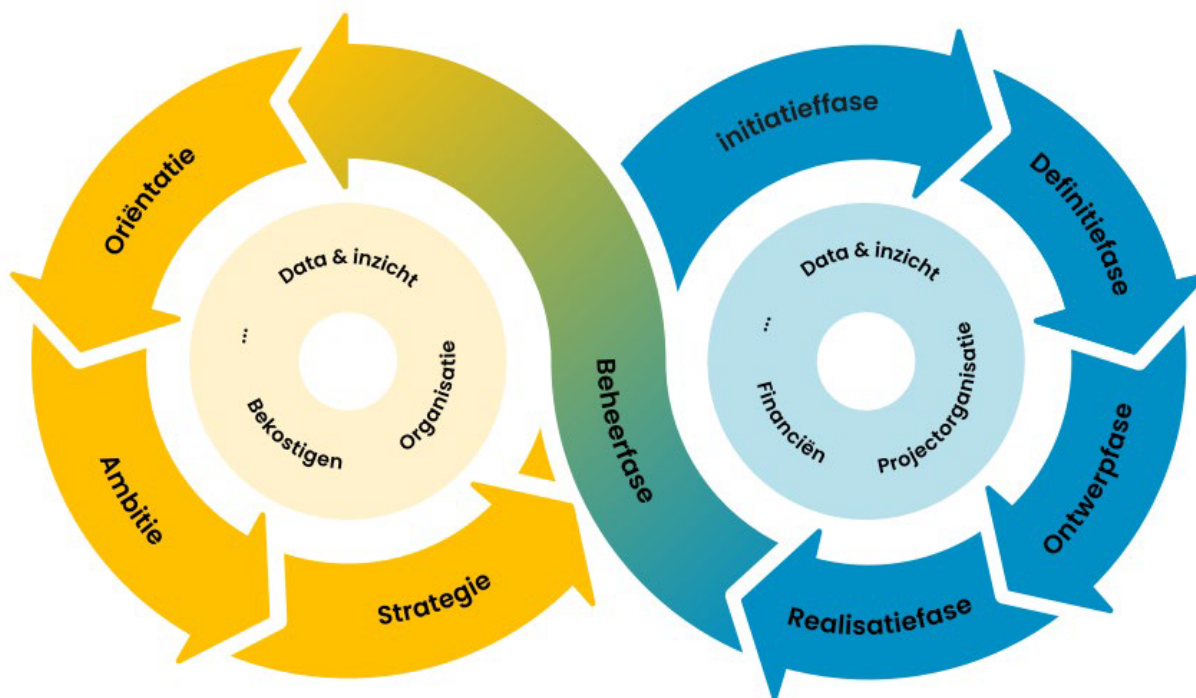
Oriëntatie

Data & inzicht

...

Organisatie

Bekostigen

Ambitie

Strategie

Beheerfase

Initiatieffase

Definitiefase

Data & inzicht

...

Projectorganisatie

Financiën

Ontwerpfase

Realisatiefase